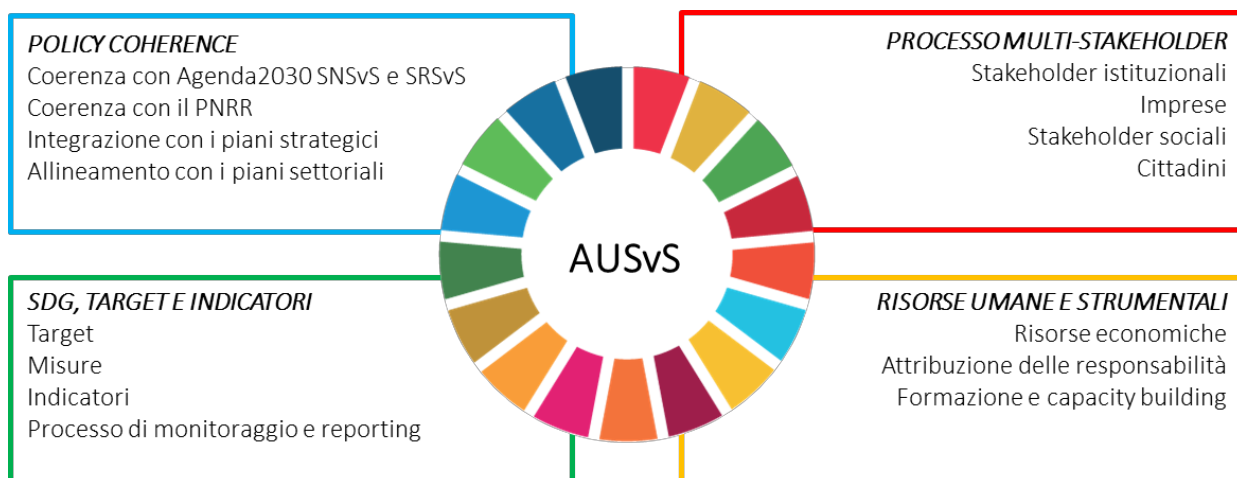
POLICY COHERENCE
Coerenza con Agenda2030 SNSvS e SRSvS
Coerenza con il PNRR
Integrazione con i piani strategici
Allineamento con i piani settoriali

PROCESSO MULTI-STAKEHOLDER
Stakeholder istituzionali
Imprese
Stakeholder sociali
Cittadini

AUSvS

SDG, TARGET E INDICATORI
Target
Misure
Indicatori
Processo di monitoraggio e reporting

RISORSE UMANE E STRUMENTALI
Risorse economiche
Attribuzione delle responsabilità
Formazione e capacity building